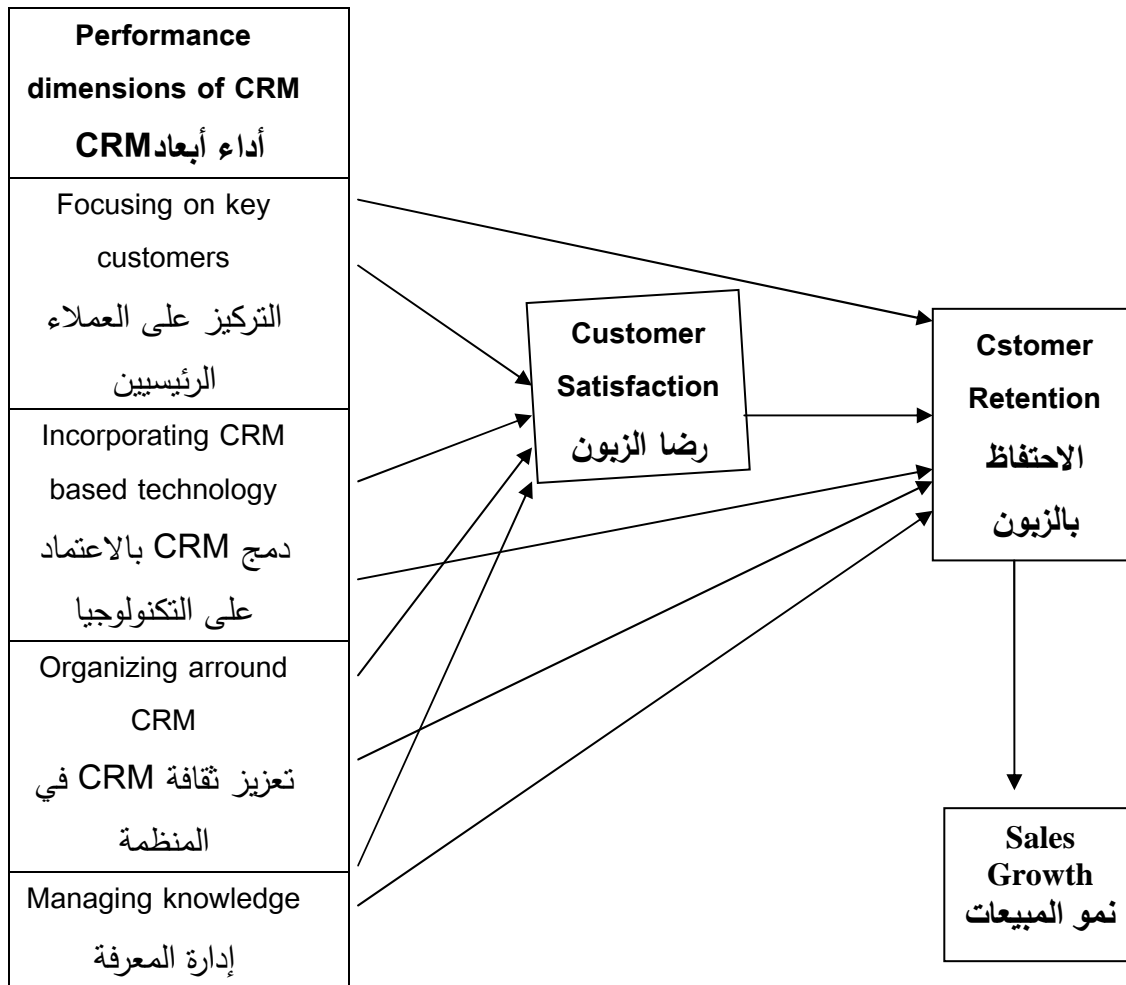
Performance dimensions of CRM
أداء أبعادCRM

Focusing on key customers
التركيز على العملاء الرئيسيين

Incorporating CRM based technology
دمج CRM بالاعتماد على التكنولوجيا

Organizing arround CRM
تعزيز ثقافة CRM في المنظمة

Managing knowledge
إدارة المعرفة

Customer Satisfaction
رضا الزبون

Cstomer Retention
الاحتفاظ بالزبون

Sales Growth
نمو المبيعات